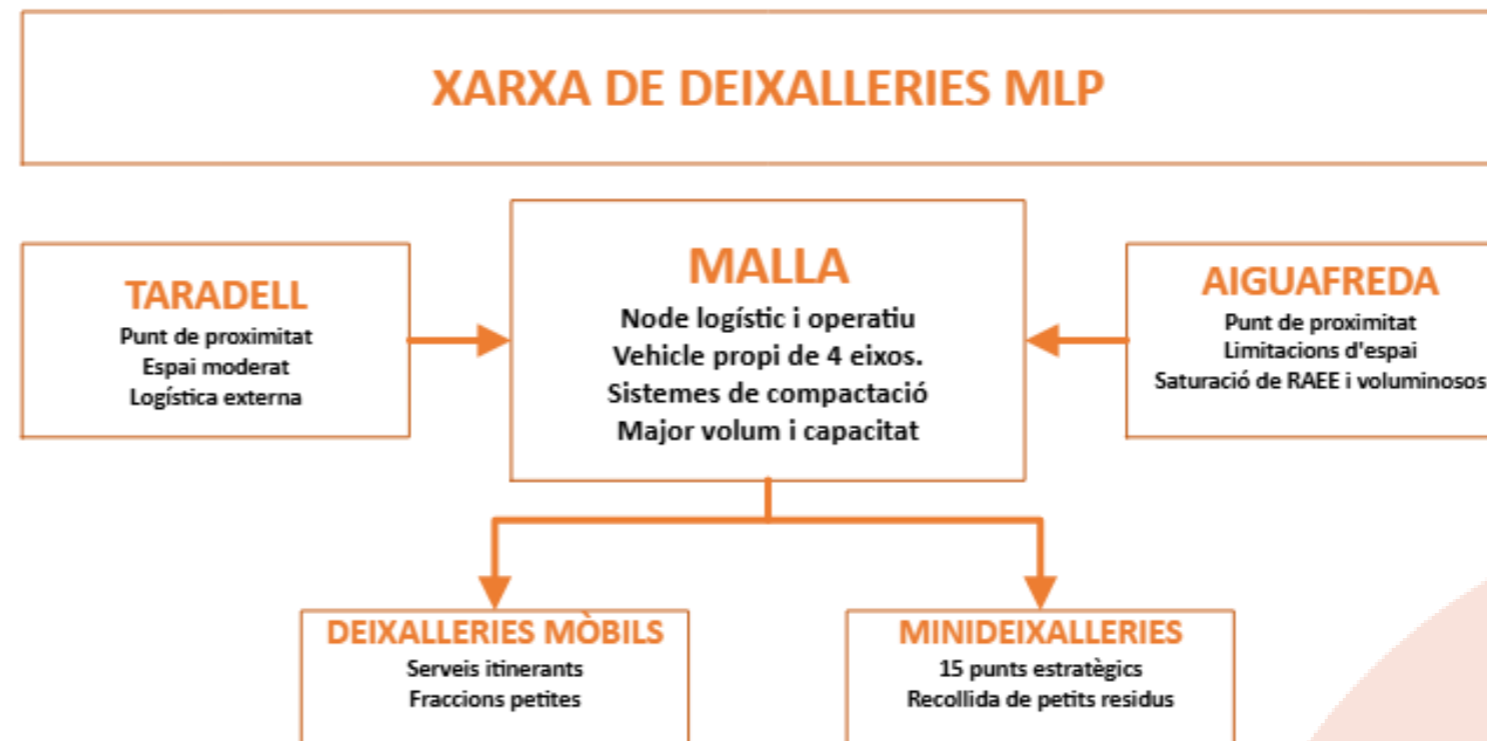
XARXA DE DEIXALLERIES MLP

TARADELL
Punt de proximitat
Espai moderat
Logística externa

MALLA
Node logístic i operatiu
Vehicle propi de 4 eixos.
Sistemes de compactació
Major volum i capacitat

AIGUAFREDA
Punt de proximitat
Limitacions d'espai
Saturació de RAEE i voluminosos

DEIXALLERIES MÒBILS
Serveis itinerants
Fraccions petites

MINIDEIXALLERIES
15 punts estratègics
Recollida de petits residus